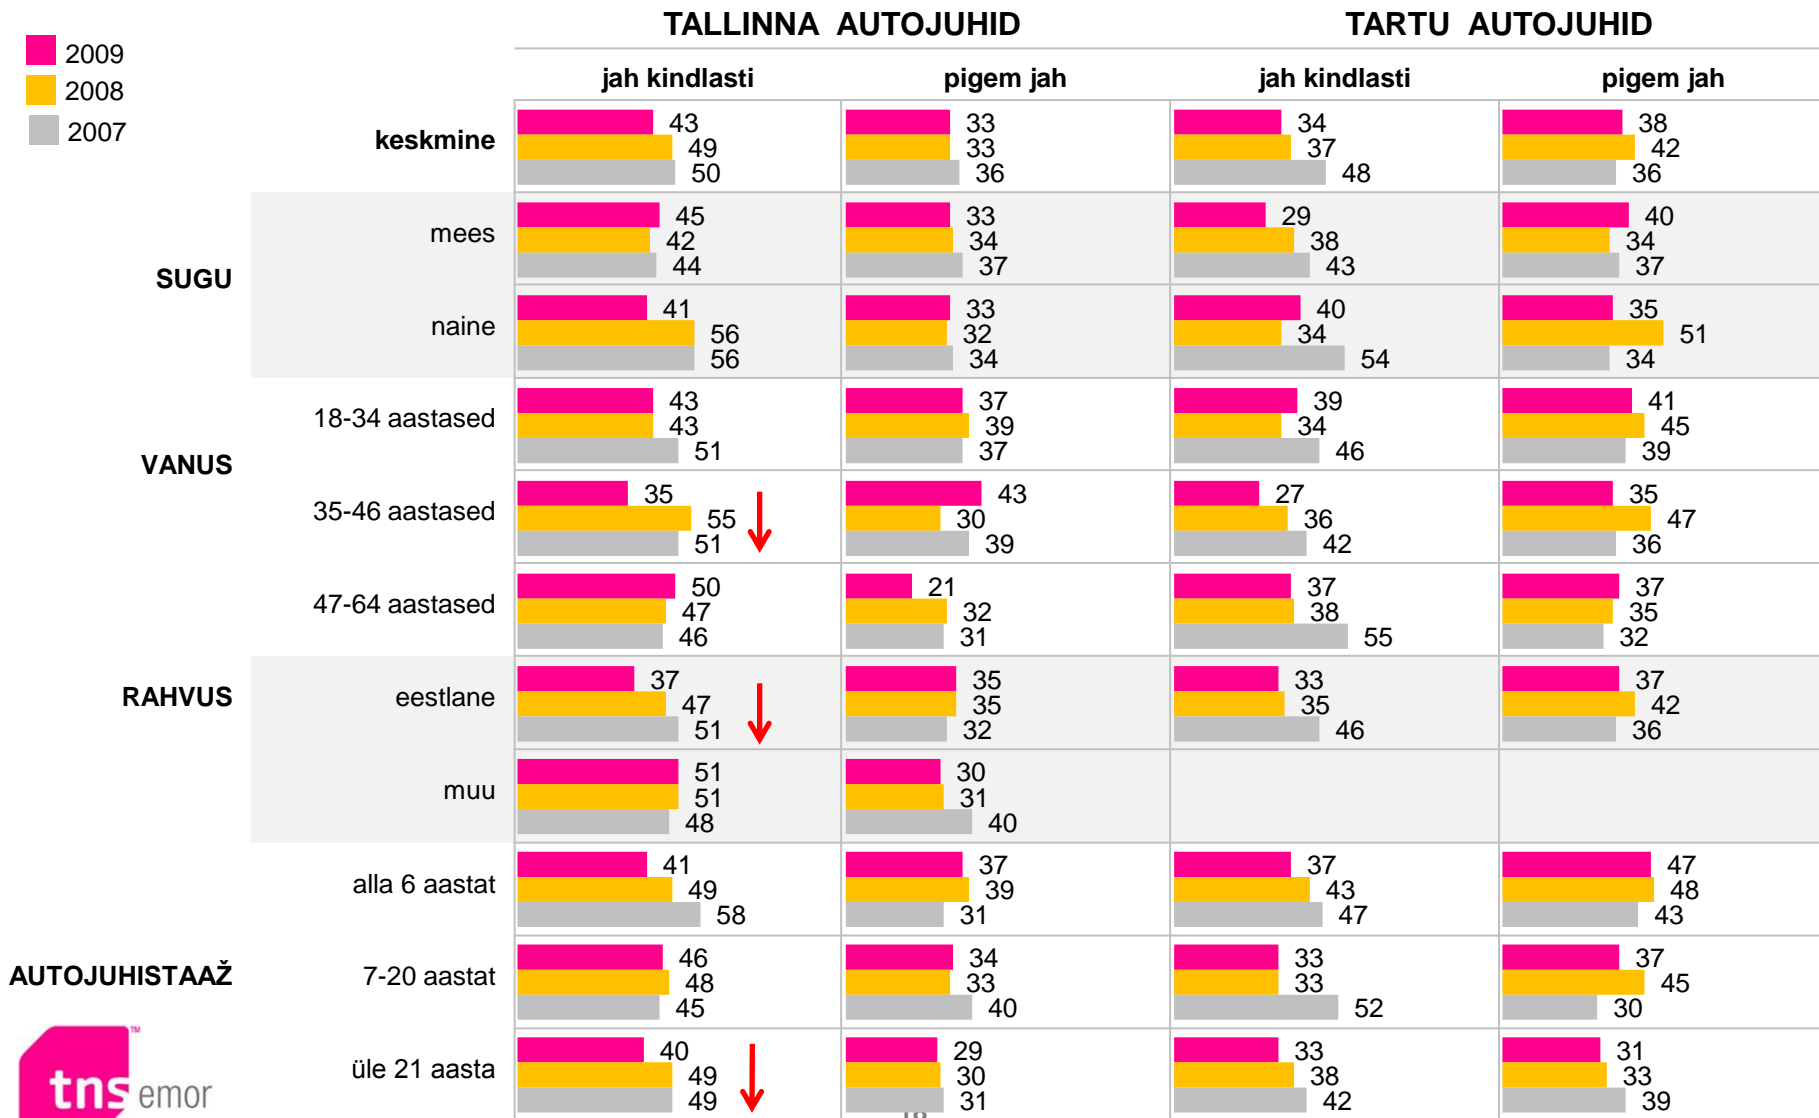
2009
2008
2007

TALLINNA AUTOJUHID | TARTU AUTOJUHID

| | | Tallinn jah kindlasti | Tallinn pigem jah | Tartu jah kindlasti | Tartu pigem jah |
|---|---|---|---|---|---|
| | keskmine | 43 49 50 | 33 33 36 | 34 37 48 | 38 42 36 |
| SUGU | mees | 45 42 44 | 33 34 37 | 29 38 43 | 40 34 37 |
| | naine | 41 56 56 | 33 32 34 | 40 34 54 | 35 51 34 |
| VANUS | 18-34 aastased | 43 43 51 | 37 39 37 | 39 34 46 | 41 45 39 |
| | 35-46 aastased | 35 55 51 | 43 30 39 | 27 36 42 | 35 47 36 |
| | 47-64 aastased | 50 47 46 | 21 32 31 | 37 38 55 | 37 35 32 |
| RAHVUS | eestlane | 37 47 51 | 35 35 32 | 33 35 46 | 37 42 36 |
| | muu | 51 51 48 | 30 31 40 | | |
| AUTOJUHISTAAŽ | alla 6 aastat | 41 49 58 | 37 39 31 | 37 43 47 | 47 48 43 |
| | 7-20 aastat | 46 48 45 | 34 33 40 | 33 33 52 | 37 45 30 |
| | üle 21 aasta | 40 49 49 | 29 30 31 | 33 38 42 | 31 33 39 |

tns emor